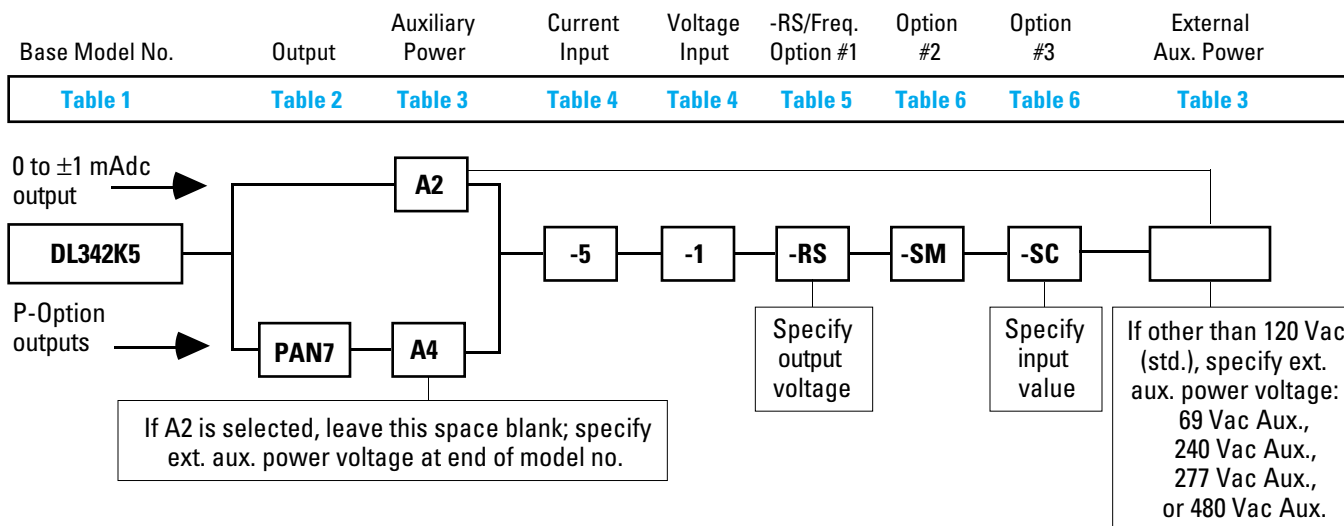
| Base Model No. | Output | Auxiliary Power | Current Input | Voltage Input | -RS/Freq. Option #1 | Option #2 | Option #3 | External Aux. Power |
|---|---|---|---|---|---|---|---|---|
| Table 1 | Table 2 | Table 3 | Table 4 | Table 4 | Table 5 | Table 6 | Table 6 | Table 3 |

0 to $\pm$1 mAdc output

A2

DL342K5

-5

-1

-RS

-SM

-SC

P-Option outputs

PAN7

A4

Specify output voltage

Specify input value

If other than 120 Vac (std.), specify ext. aux. power voltage: 69 Vac Aux., 240 Vac Aux., 277 Vac Aux., or 480 Vac Aux.

If A2 is selected, leave this space blank; specify ext. aux. power voltage at end of model no.